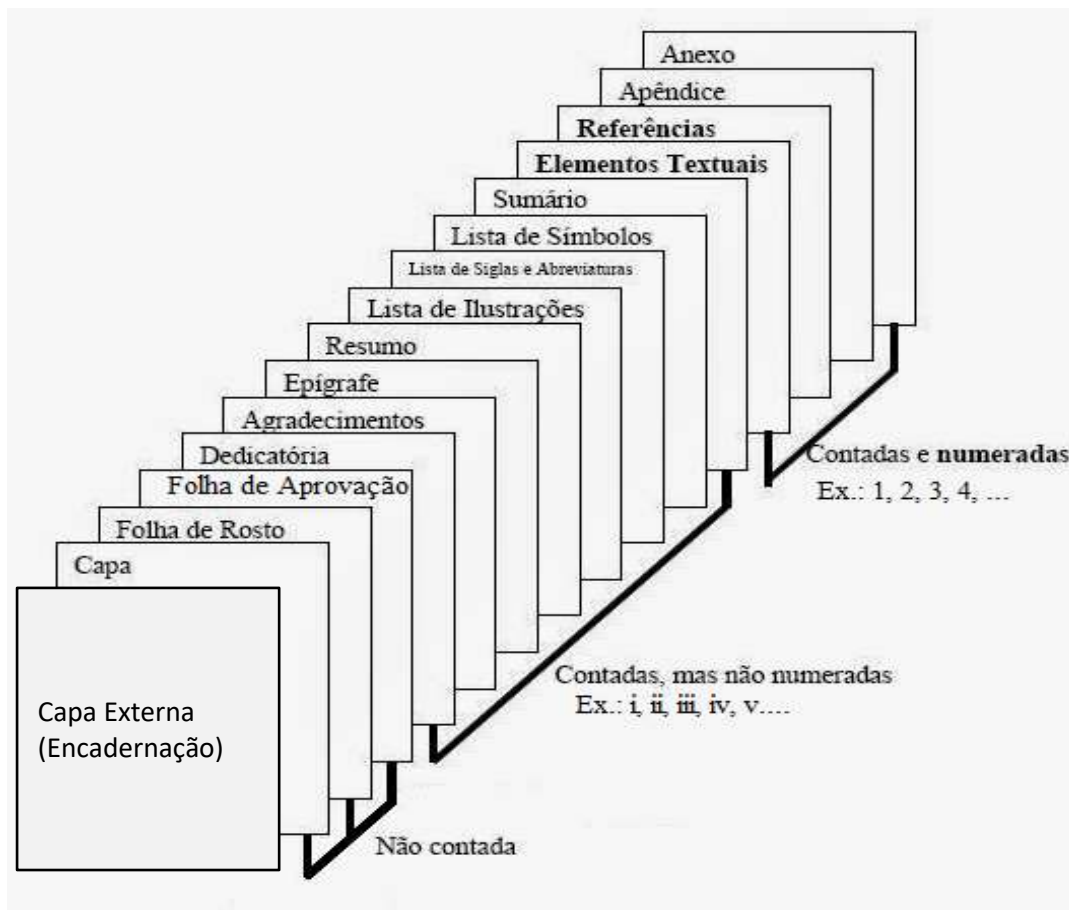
Anexo

Apêndice

Referências

Elementos Textuais

Sumário

Lista de Símbolos

Lista de Siglas e Abreviaturas

Lista de Ilustrações

Resumo

Epígrafe

Agradecimentos

Dedicatória

Folha de Aprovação

Folha de Rosto

Capa

Capa Externa (Encadernação)

Contadas e numeradas
Ex.: 1, 2, 3, 4, ...

Contadas, mas não numeradas
Ex.: i, ii, iii, iv, v....

Não contada